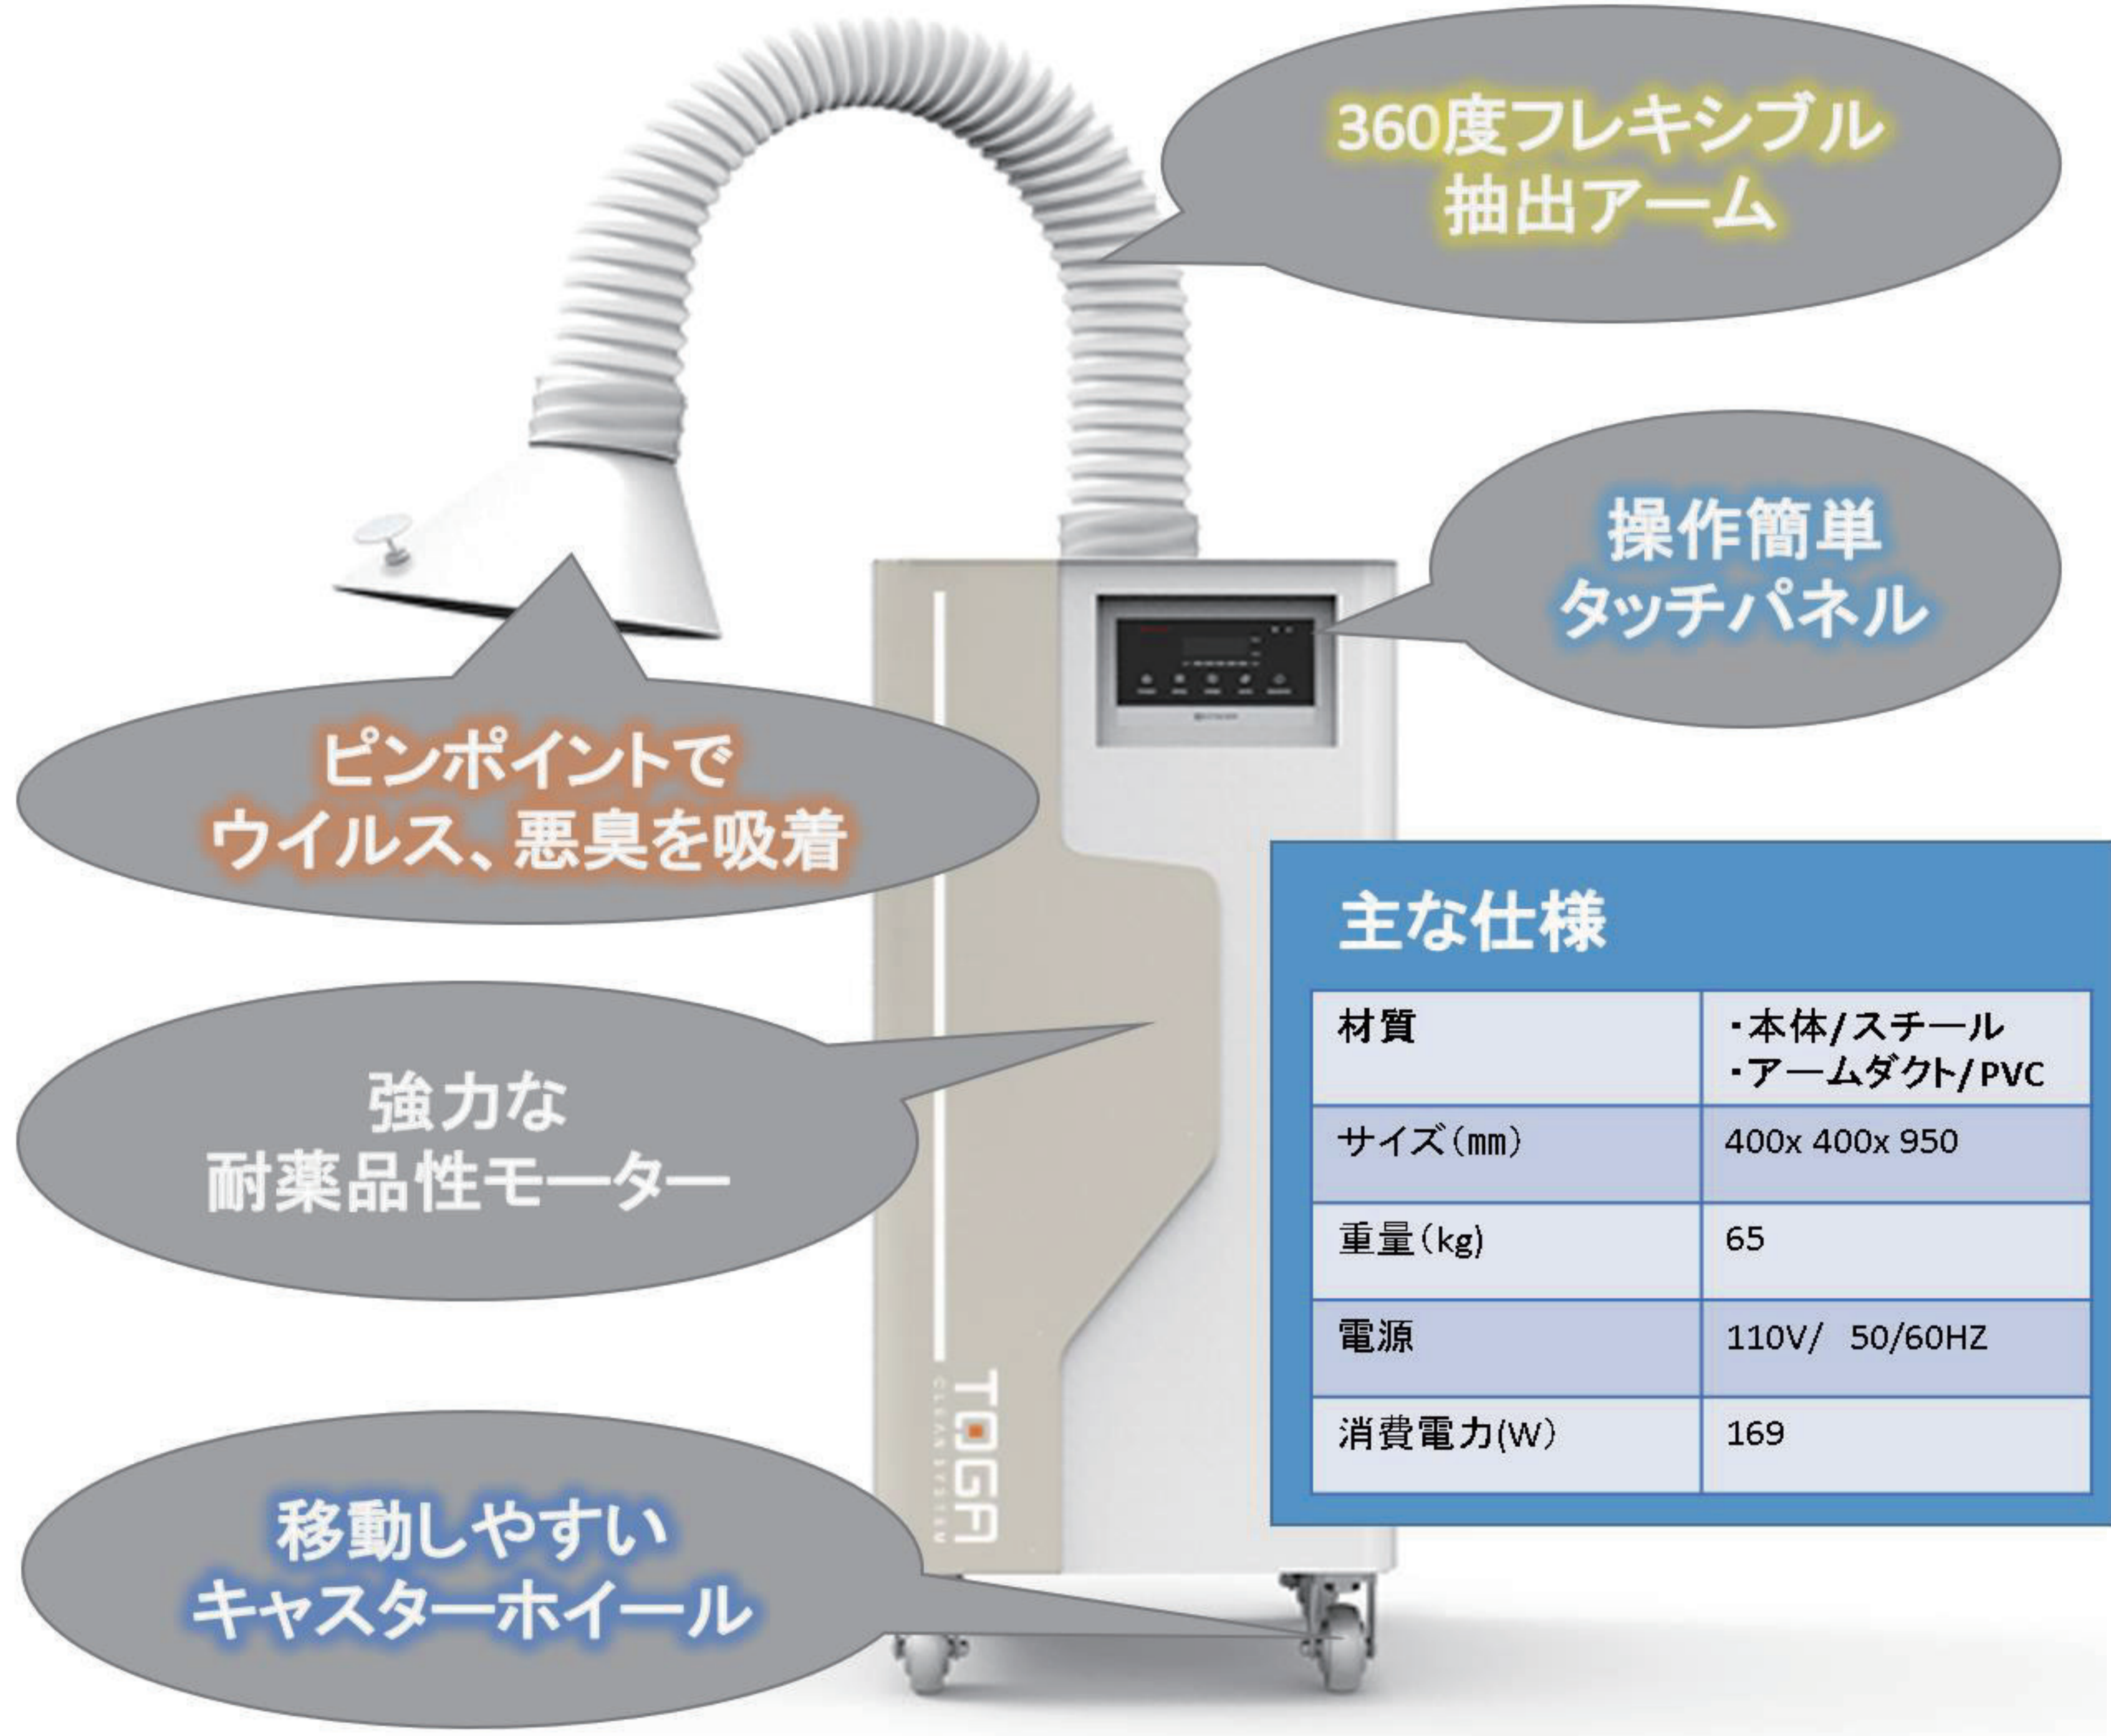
360度フレキシブル
抽出アーム

操作簡単
タッチパネル

ピンポイントで
ウイルス、悪臭を吸着

強力な
耐薬品性モーター

移動しやすい
キャスターホイール

TOGA
CLEAN SYSTEM

主な仕様

| 材質 | ・本体/スチール ・アームダクト/PVC |
|---|---|
| サイズ(mm) | 400x 400x 950 |
| 重量(kg) | 65 |
| 電源 | 110V/ 50/60HZ |
| 消費電力(W) | 169 |